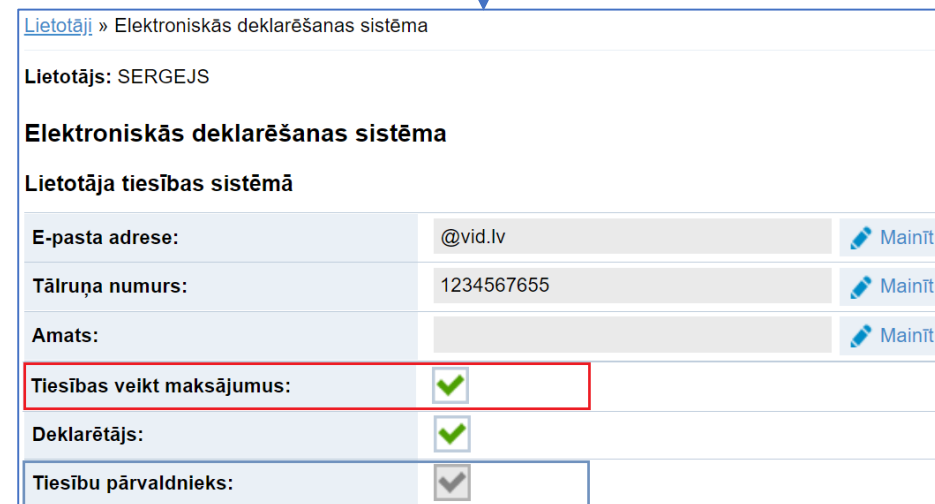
Lietotāji » Elektroniskās deklarēšanas sistēma

Lietotājs: SERGEJS

Elektroniskās deklarēšanas sistēma

Lietotāja tiesības sistēmā

| | | |
|---|---|---|
| E-pasta adrese: | @vid.lv | Mainīt |
| Tālruņa numurs: | 1234567655 | Mainīt |
| Amats: | | Mainīt |
| Tiesības veikt maksājumus: | | |
| Deklarētājs: | | |
| Tiesību pārvaldnieks: | | |